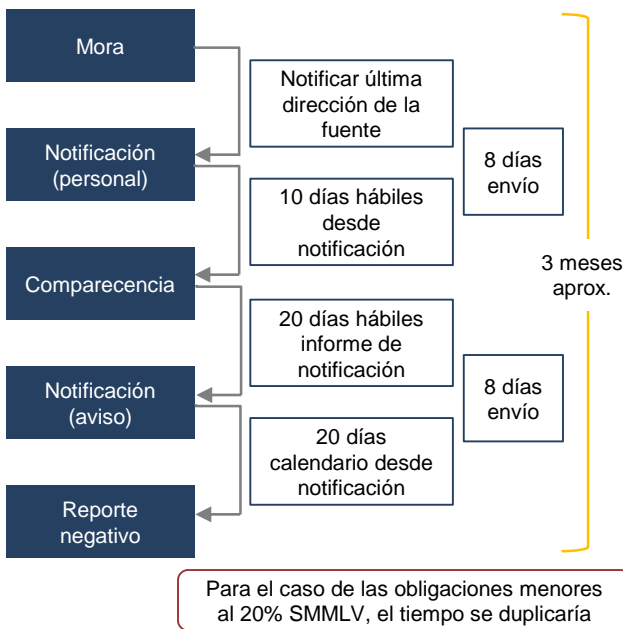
Mora

Notificar última dirección de la fuente

Notificación (personal)

8 días envío

10 días hábiles desde notificación

Comparecencia

3 meses aprox.

20 días hábiles informe de notificación

Notificación (aviso)

8 días envío

20 días calendario desde notificación

Reporte negativo

Para el caso de las obligaciones menores al 20% SMMLV, el tiempo se duplicaría